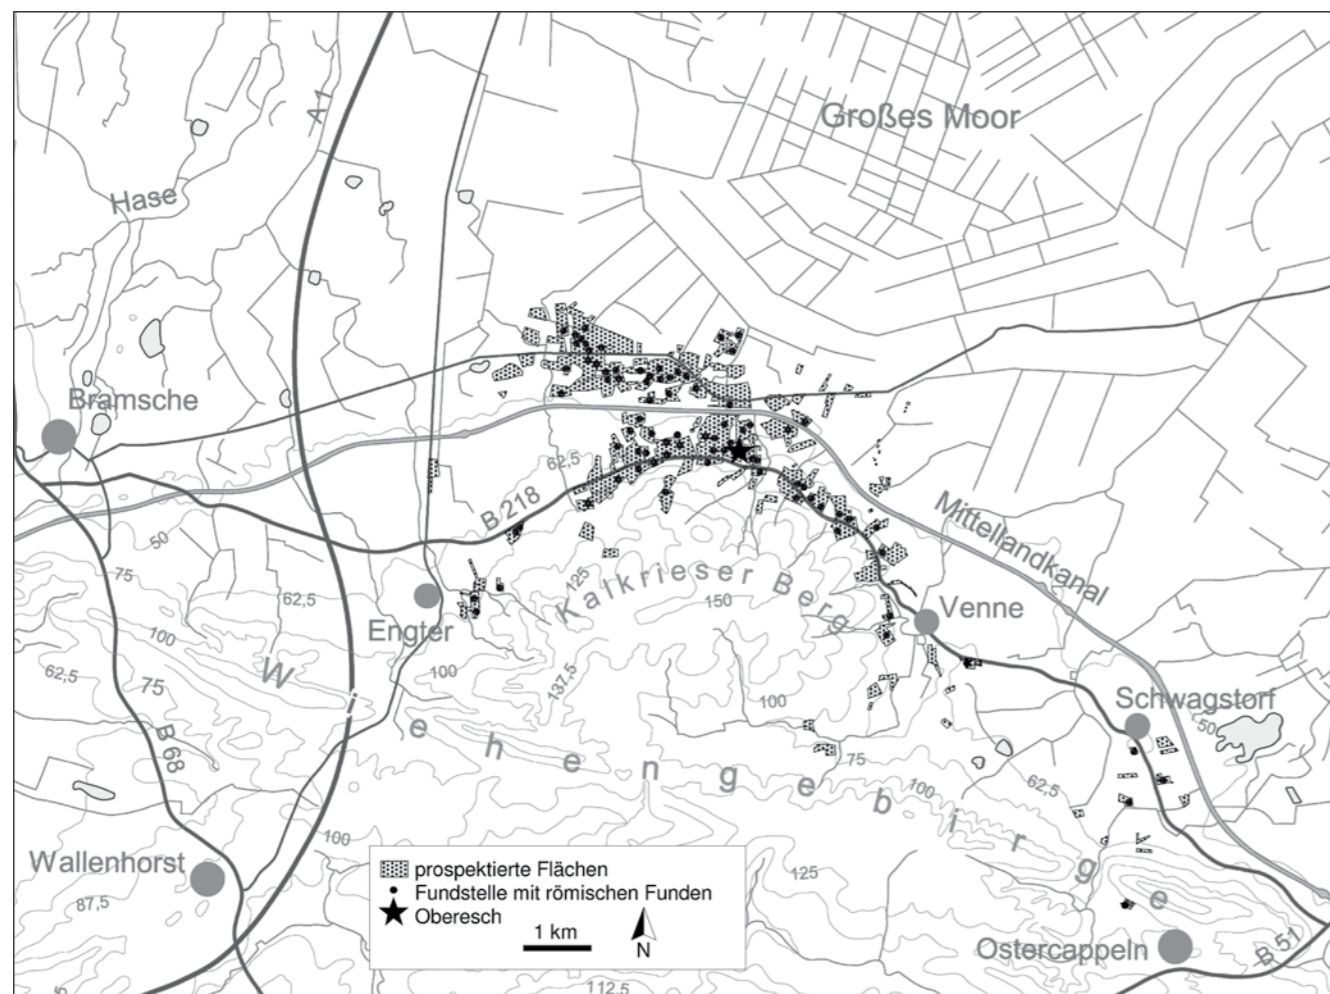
Großes Moor

A1

Hase

Bramsche

62,5

B 218

Mittellandkanal

50

75

62,5

Engter

125

Kalkrieser Berg

150

Venne

100

62,5

75

W

100

137,5

i

100

Schwagstorf

50

B 68

e

h

e

n

g

e

b

75

100

62,5

i

r

100

g

125

e

Wallenhorst

87,5

B 51

Ostercappeln

112,5

prospektierte Flächen

Fundstelle mit römischen Funden

Oberesch

1 km

N